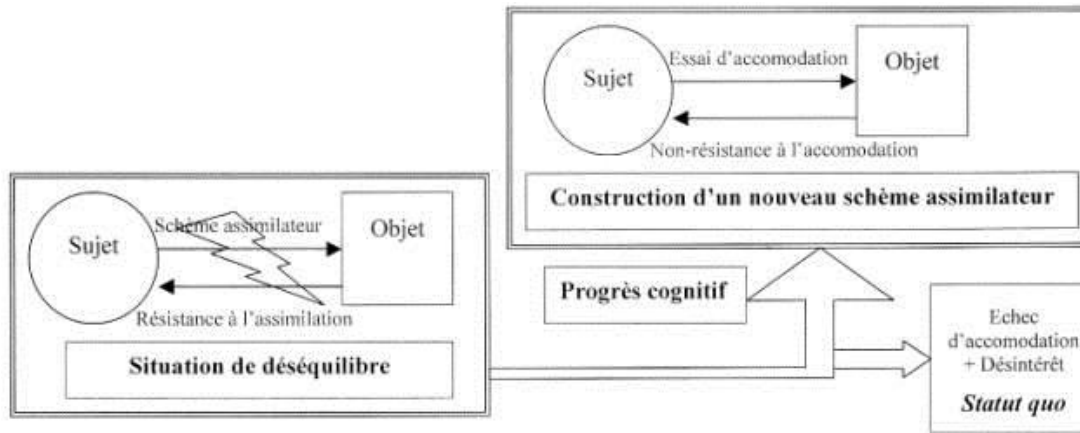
Sujet

Essai d'accomodation

Objet

Non-résistance à l'accomodation

Construction d'un nouveau schème assimilateur

Sujet

Schème assimilateur

Objet

Résistance à l'assimilation

Situation de déséquilibre

Progrès cognitif

Echec d'accomodation + Désintérêt

Statut quo